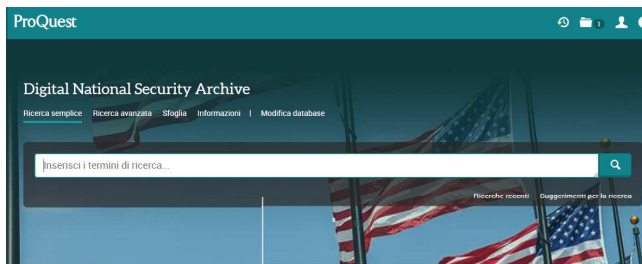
ProQuest

1

Digital National Security Archive

Ricerca semplice Ricerca avanzata Sfoglia Informazioni | Modifica database

Inserisci i termini di ricerca...

Ricerche recenti Suggerimenti per la ricerca